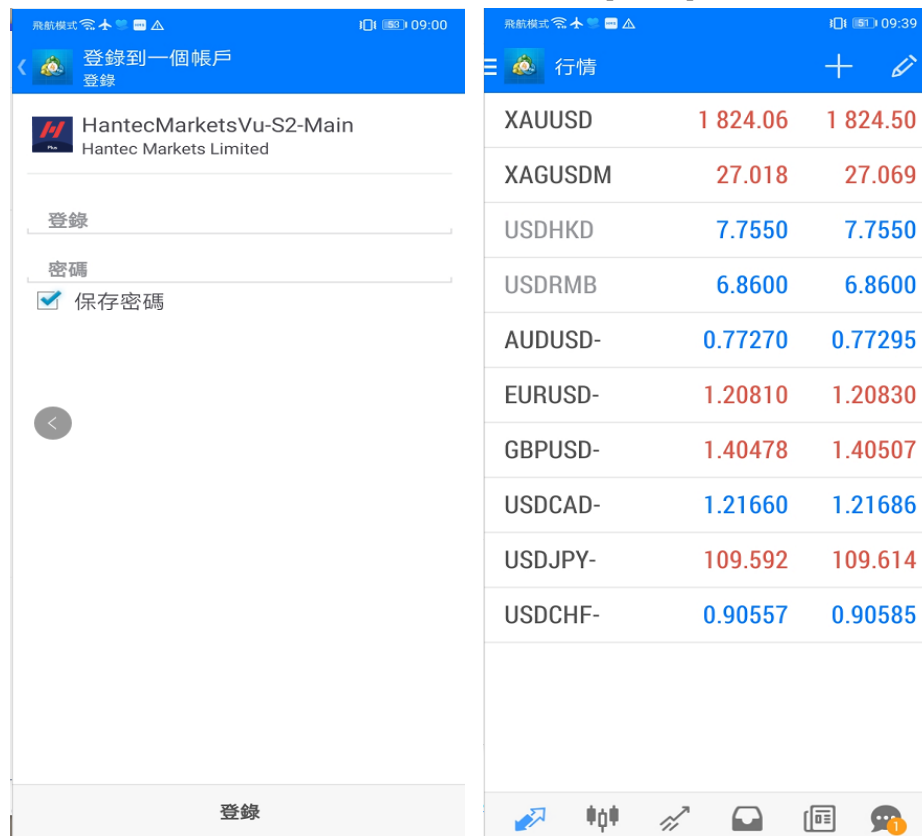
飛航模式 53 09:00

登錄到一個帳戶
登錄

HantecMarketsVu-S2-Main
Hantec Markets Limited

登錄

密碼

保存密碼

登錄

飛航模式 51 09:39

行情

| | | |
|---|---|---|
| XAUUSD | 1 824.06 | 1 824.50 |
| XAGUSDM | 27.018 | 27.069 |
| USDHKD | 7.7550 | 7.7550 |
| USDRMB | 6.8600 | 6.8600 |
| AUDUSD- | 0.77270 | 0.77295 |
| EURUSD- | 1.20810 | 1.20830 |
| GBPUSD- | 1.40478 | 1.40507 |
| USDCAD- | 1.21660 | 1.21686 |
| USDJPY- | 109.592 | 109.614 |
| USDCHF- | 0.90557 | 0.90585 |

1